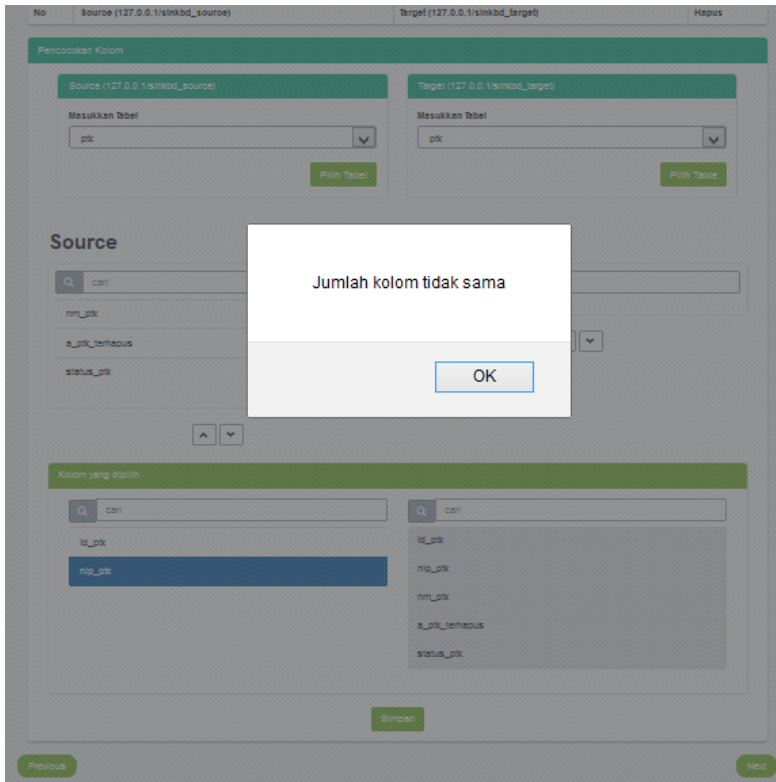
| No | Source (127.0.0.1/sinkbd_source) | Target (127.0.0.1/sinkbd_target) | Hapus |
|---|---|---|---|

Pencocokan Kolom

Source (127.0.0.1/sinkbd_source)

Masukkan Tabel

ptk

Pilih Tabel

Target (127.0.0.1/sinkbd_target)

Masukkan Tabel

ptk

Pilih Table

Source

cari

nm_ptk

a_ptk_terhapus

status_ptk

Jumlah kolom tidak sama

OK

Kolom yang dipilih

cari

id_ptk

nip_ptk

cari

id_ptk

nip_ptk

nm_ptk

a_ptk_terhapus

status_ptk

Simpan

Previous

Next